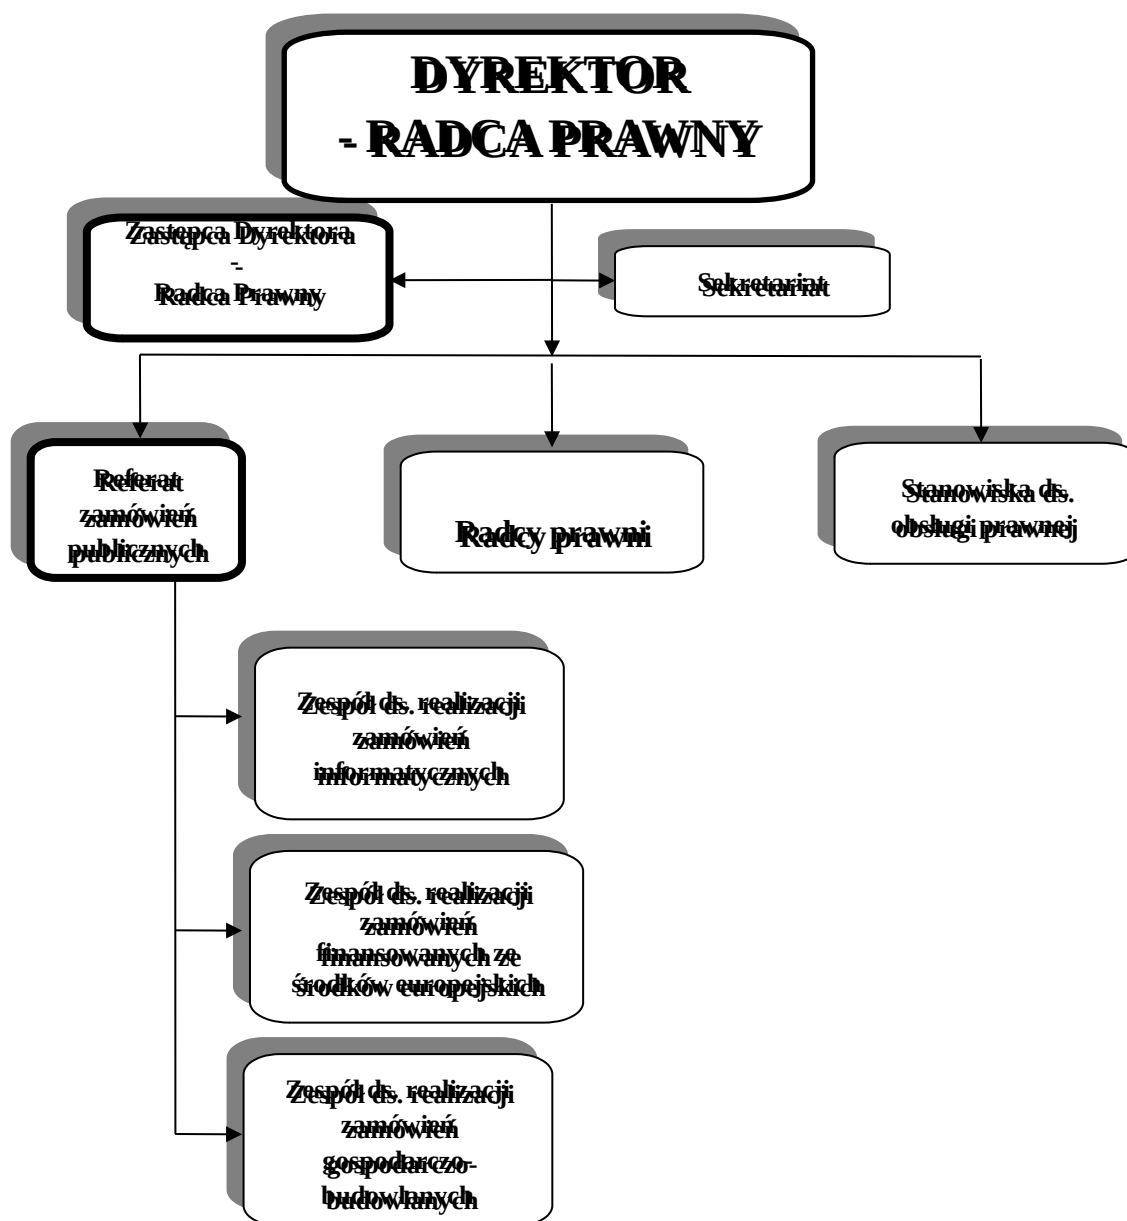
DYREKTOR
- RADCA PRAWNY

Zastępca Dyrektora
-
Radca Prawny

Sekretariat

Referat zamówień publicznych

Radcy prawni

Stanowiska ds. obsługi prawnej

Zespół ds. realizacji zamówień informatycznych

Zespół ds. realizacji zamówień finansowanych ze środków europejskich

Zespół ds. realizacji zamówień gospodarczo-budowlanych